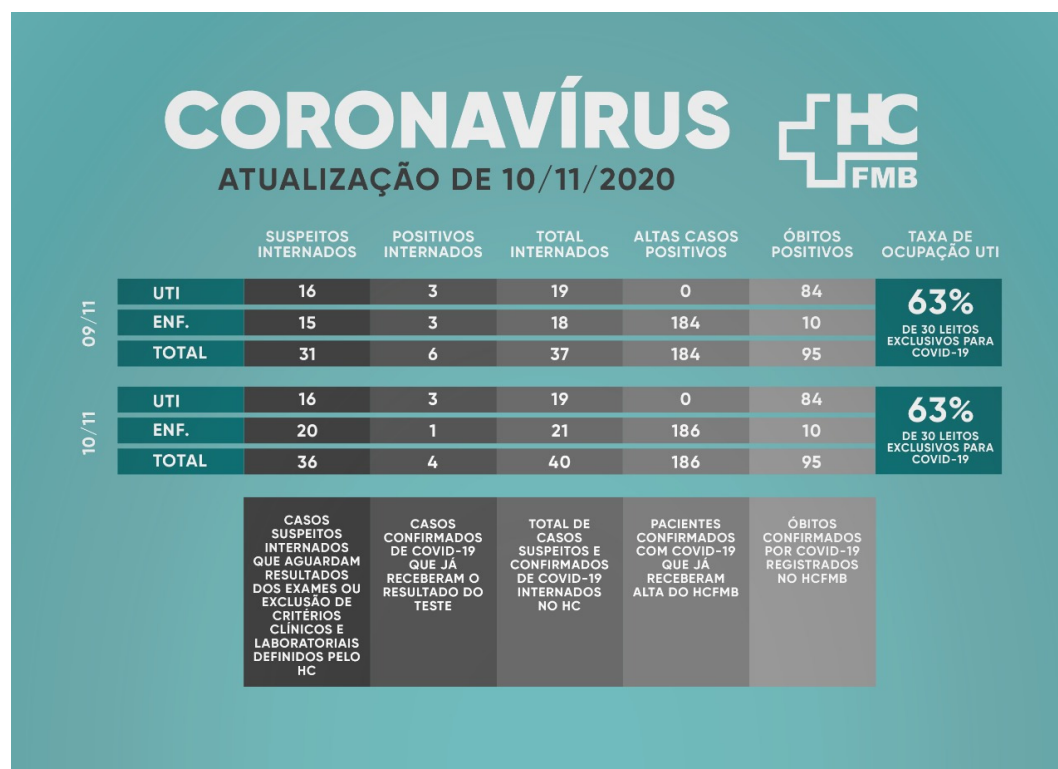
CORONAVÍRUS
ATUALIZAÇÃO DE 10/11/2020

HC FMB

| | | SUSPEITOS INTERNADOS | POSITIVOS INTERNADOS | TOTAL INTERNADOS | ALTAS CASOS POSITIVOS | ÓBITOS POSITIVOS | TAXA DE OCUPAÇÃO UTI |
|---|---|---|---|---|---|---|---|
| 09/11 | UTI | 16 | 3 | 19 | 0 | 84 | 63% DE 30 LEITOS EXCLUSIVOS PARA COVID-19 |
| | ENF. | 15 | 3 | 18 | 184 | 10 | |
| | TOTAL | 31 | 6 | 37 | 184 | 95 | |
| 10/11 | UTI | 16 | 3 | 19 | 0 | 84 | 63% DE 30 LEITOS EXCLUSIVOS PARA COVID-19 |
| | ENF. | 20 | 1 | 21 | 186 | 10 | |
| | TOTAL | 36 | 4 | 40 | 186 | 95 | |

| CASOS SUSPEITOS INTERNADOS QUE AGUARDAM RESULTADOS DOS EXAMES OU EXCLUSÃO DE CRITÉRIOS CLÍNICOS E LABORATORIAIS DEFINIDOS PELO HC | CASOS CONFIRMADOS DE COVID-19 QUE JÁ RECEBERAM O RESULTADO DO TESTE | TOTAL DE CASOS SUSPEITOS E CONFIRMADOS DE COVID-19 INTERNADOS NO HC | PACIENTES CONFIRMADOS COM COVID-19 QUE JÁ RECEBERAM ALTA DO HCFMB | ÓBITOS CONFIRMADOS POR COVID-19 REGISTRADOS NO HCFMB |
|---|---|---|---|---|